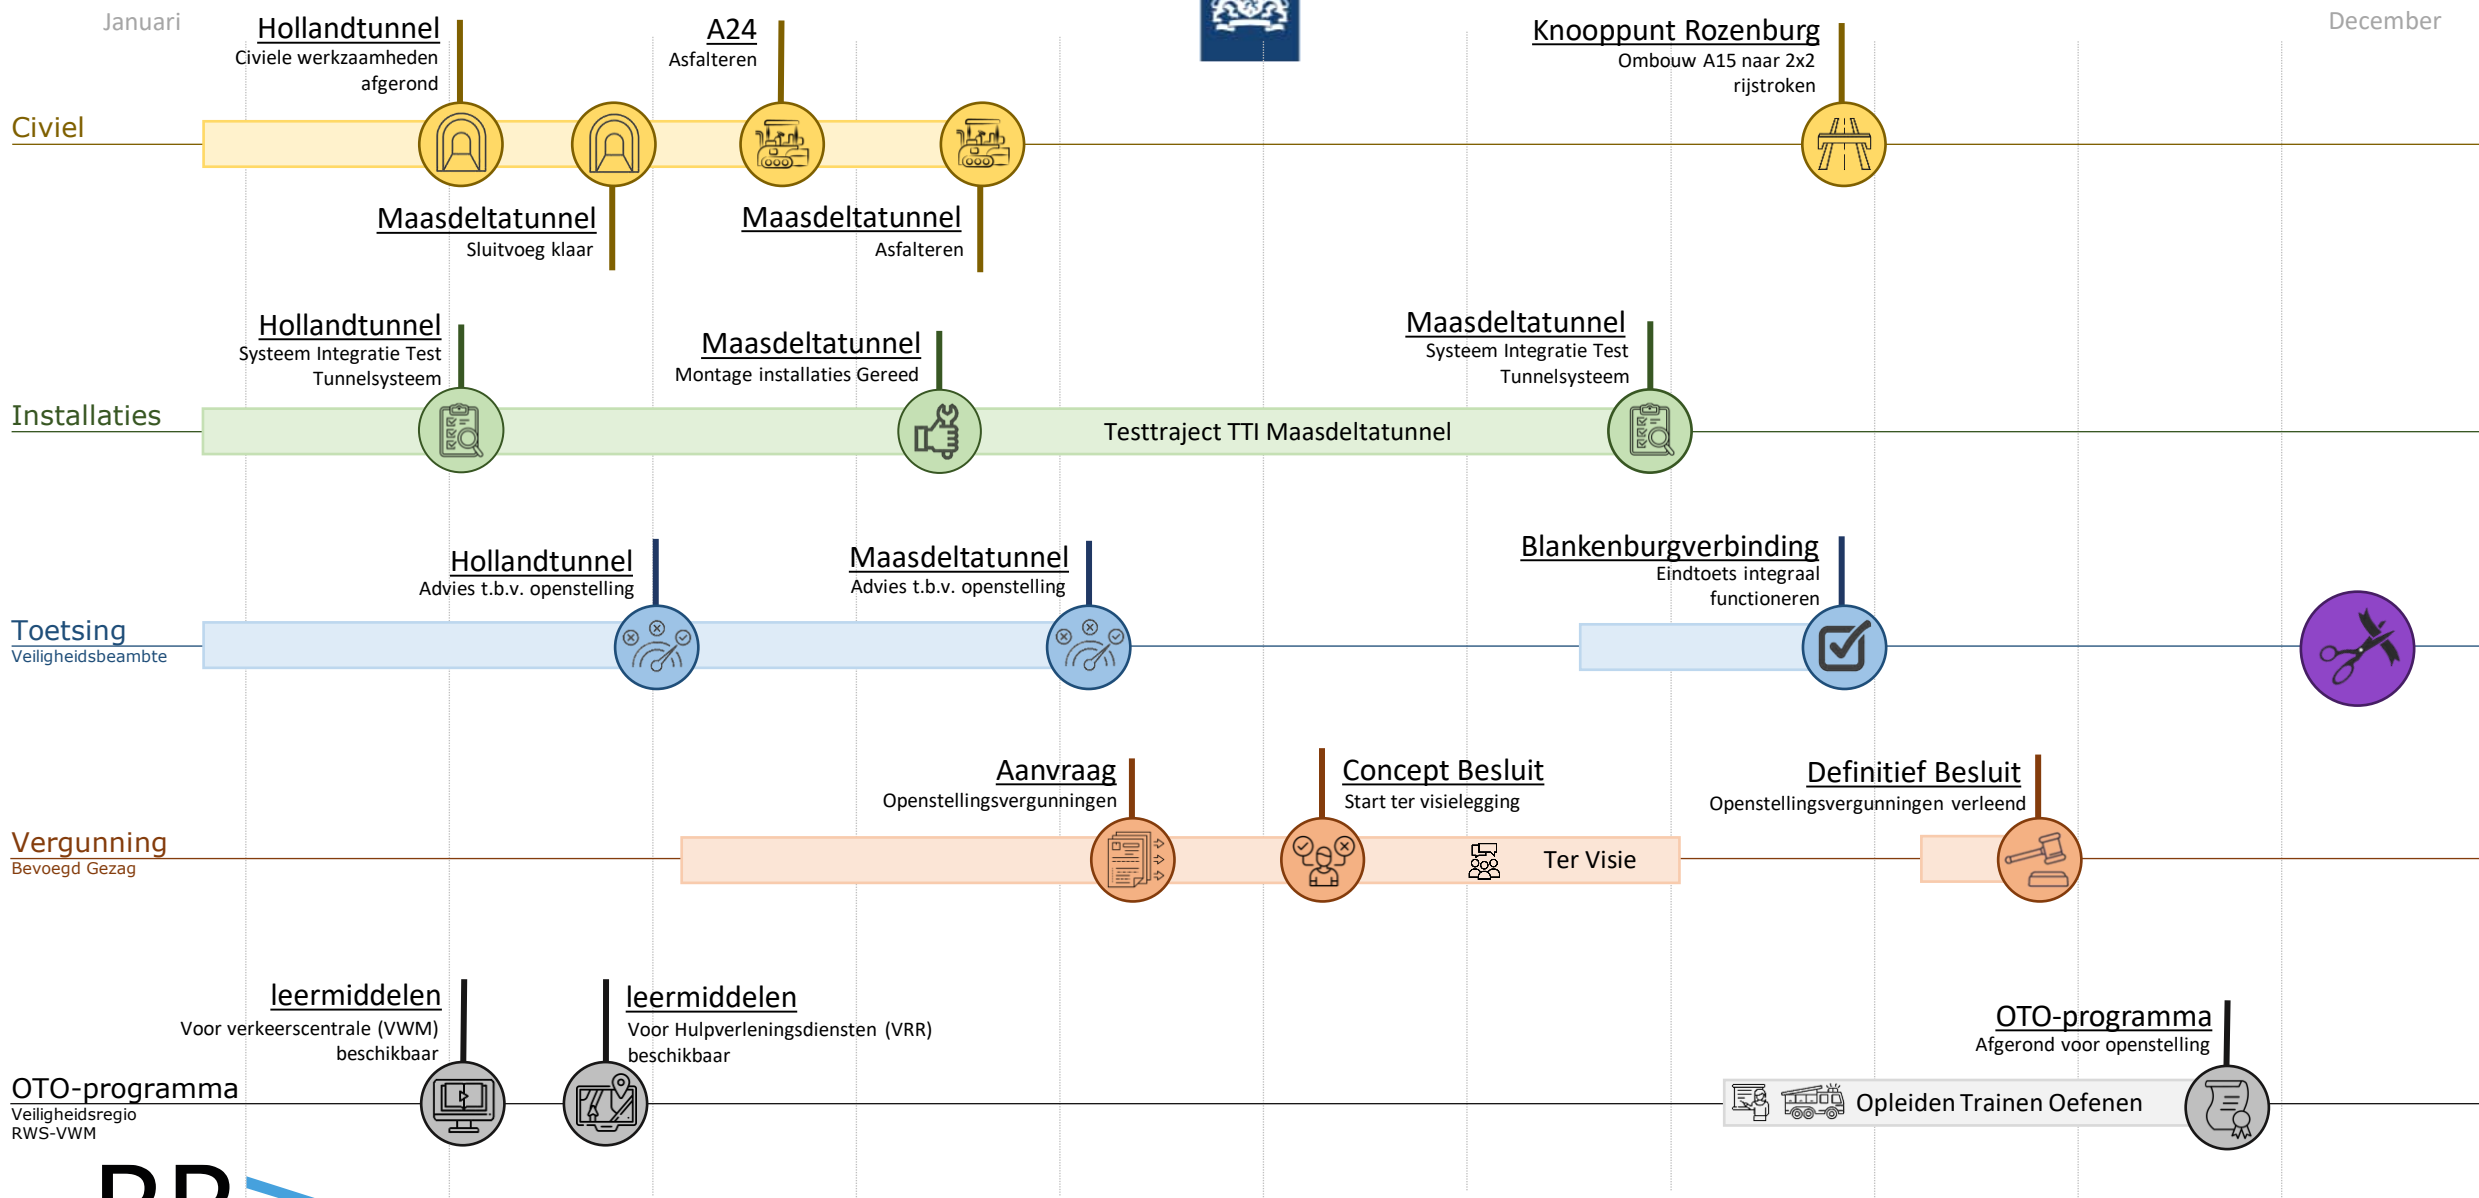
Januari

December

Hollandtunnel
Civiele werkzaamheden afgerond

A24
Asfalteren

Knooppunt Rozenburg
Ombouw A15 naar 2x2 rijstroken

Civiel

Maasdeltatunnel
Sluitvoeg klaar

Maasdeltatunnel
Asfalteren

Hollandtunnel
Systeem Integratie Test Tunnelsysteem

Maasdeltatunnel
Montage installaties Gereed

Maasdeltatunnel
Systeem Integratie Test Tunnelsysteem

Installaties

Testtraject TTI Maasdeltatunnel

Hollandtunnel
Advies t.b.v. openstelling

Maasdeltatunnel
Advies t.b.v. openstelling

Blankenburgverbinding
Eindtoets integraal functioneren

Toetsing
Veiligheidsbeambte

Aanvraag
Openstellingsvergunningen

Concept Besluit
Start ter visielegging

Definitief Besluit
Openstellingsvergunningen verleend

Vergunning
Bevoegd Gezag

Ter Visie

leermiddelen
Voor verkeerscentrale (VWM) beschikbaar

leermiddelen
Voor Hulpverleningsdiensten (VRR) beschikbaar

OTO-programma
Afgerond voor openstelling

OTO-programma
Veiligheidsregio
RWS-VWM

Opleiden Trainen Oefenen